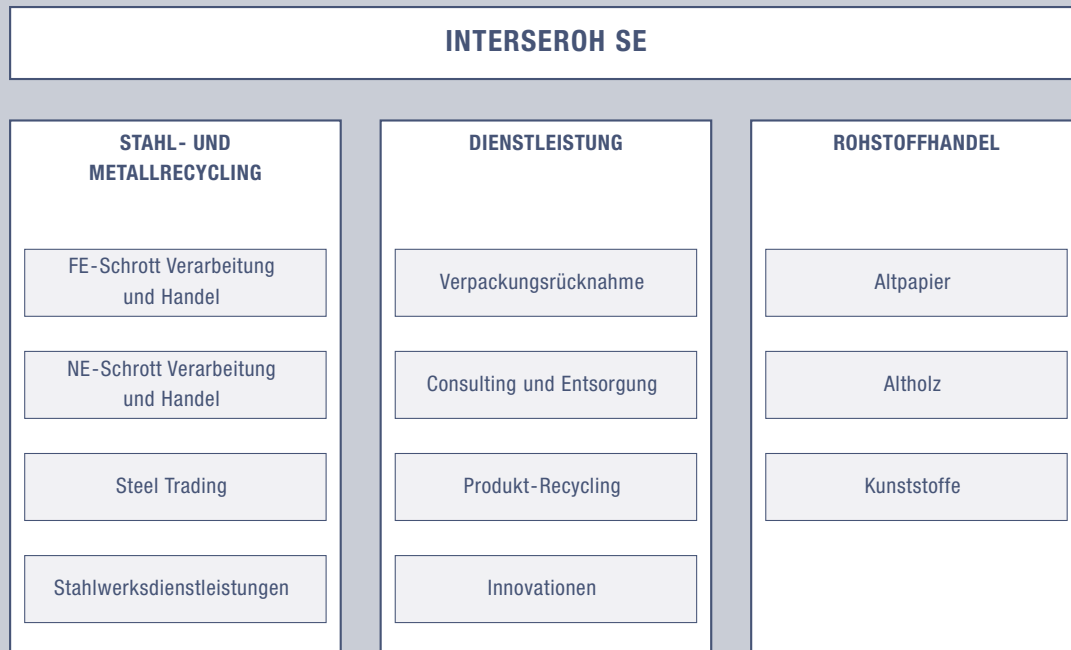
INTERSEROH SE

STAHL- UND METALLRECYCLING

FE-Schrott Verarbeitung und Handel

NE-Schrott Verarbeitung und Handel

Steel Trading

Stahlwerksdienstleistungen

DIENSTLEISTUNG

Verpackungsrücknahme

Consulting und Entsorgung

Produkt-Recycling

Innovationen

ROHSTOFFHANDEL

Altpapier

Altholz

Kunststoffe